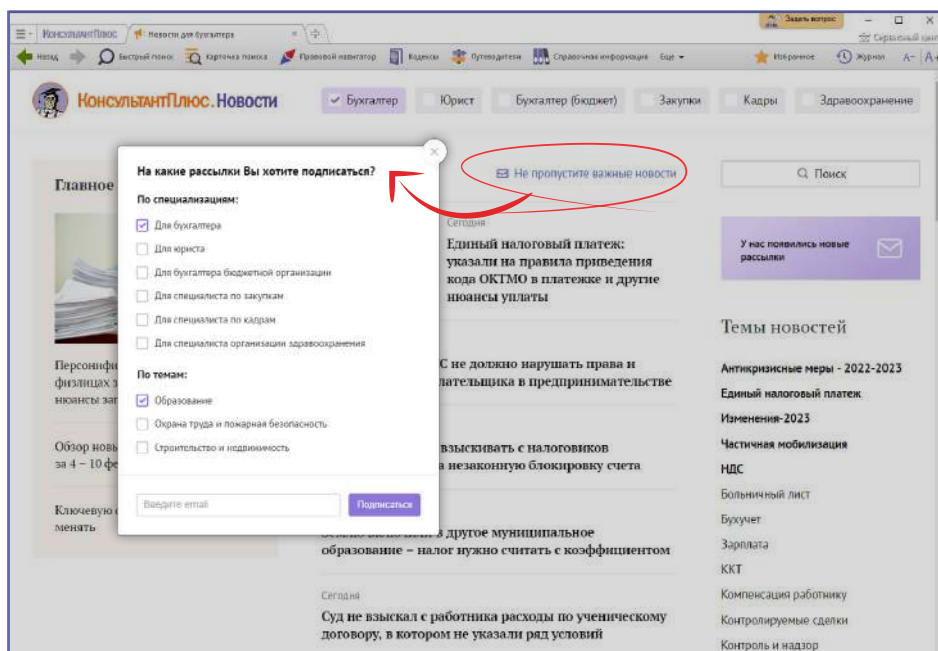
КонсультантПлюс | Новости для бухгалтера
Задать вопрос
Сервисный центр
Назад | Быстрый поиск | Карточка поиска | Правовой навигатор | Кодексы | Путеводители | Справочная информация | Еще
Избранное | Журнал | A− | A+

КонсультантПлюс.Новости
Бухгалтер | Юрист | Бухгалтер (бюджет) | Закупки | Кадры | Здравоохранение

Не пропустите важные новости
Поиск

Главное

На какие рассылки Вы хотите подписаться?
По специализациям:
Для бухгалтера
Для юриста
Для бухгалтера бюджетной организации
Для специалиста по закупкам
Для специалиста по кадрам
Для специалиста организации здравоохранения
По темам:
Образование
Охрана труда и пожарная безопасность
Строительство и недвижимость
Введите email
Подписаться

Сегодня
Единый налоговый платеж: указали на правила приведения кода ОКТМО в платежке и другие нюансы уплаты

У нас появились новые рассылки

Темы новостей
Антикризисные меры - 2022-2023
Единый налоговый платеж
Изменения-2023
Частичная мобилизация
НДС
Больничный лист
Бухучет
Зарплата
ККТ
Компенсация работнику
Контролируемые сделки
Контроль и надзор

Персонифи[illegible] физлицах з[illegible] нюансы за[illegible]

С не должно нарушать права и плательщика в предпринимательстве

Обзор нов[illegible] за 4 – 10 ф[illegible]

взыскивать с налоговиков а незаконную блокировку счета

Ключевую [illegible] менять

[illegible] в другое муниципальное образование – налог нужно считать с коэффициентом

Сегодня
Суд не взыскал с работника расходы по ученическому договору, в котором не указали ряд условий